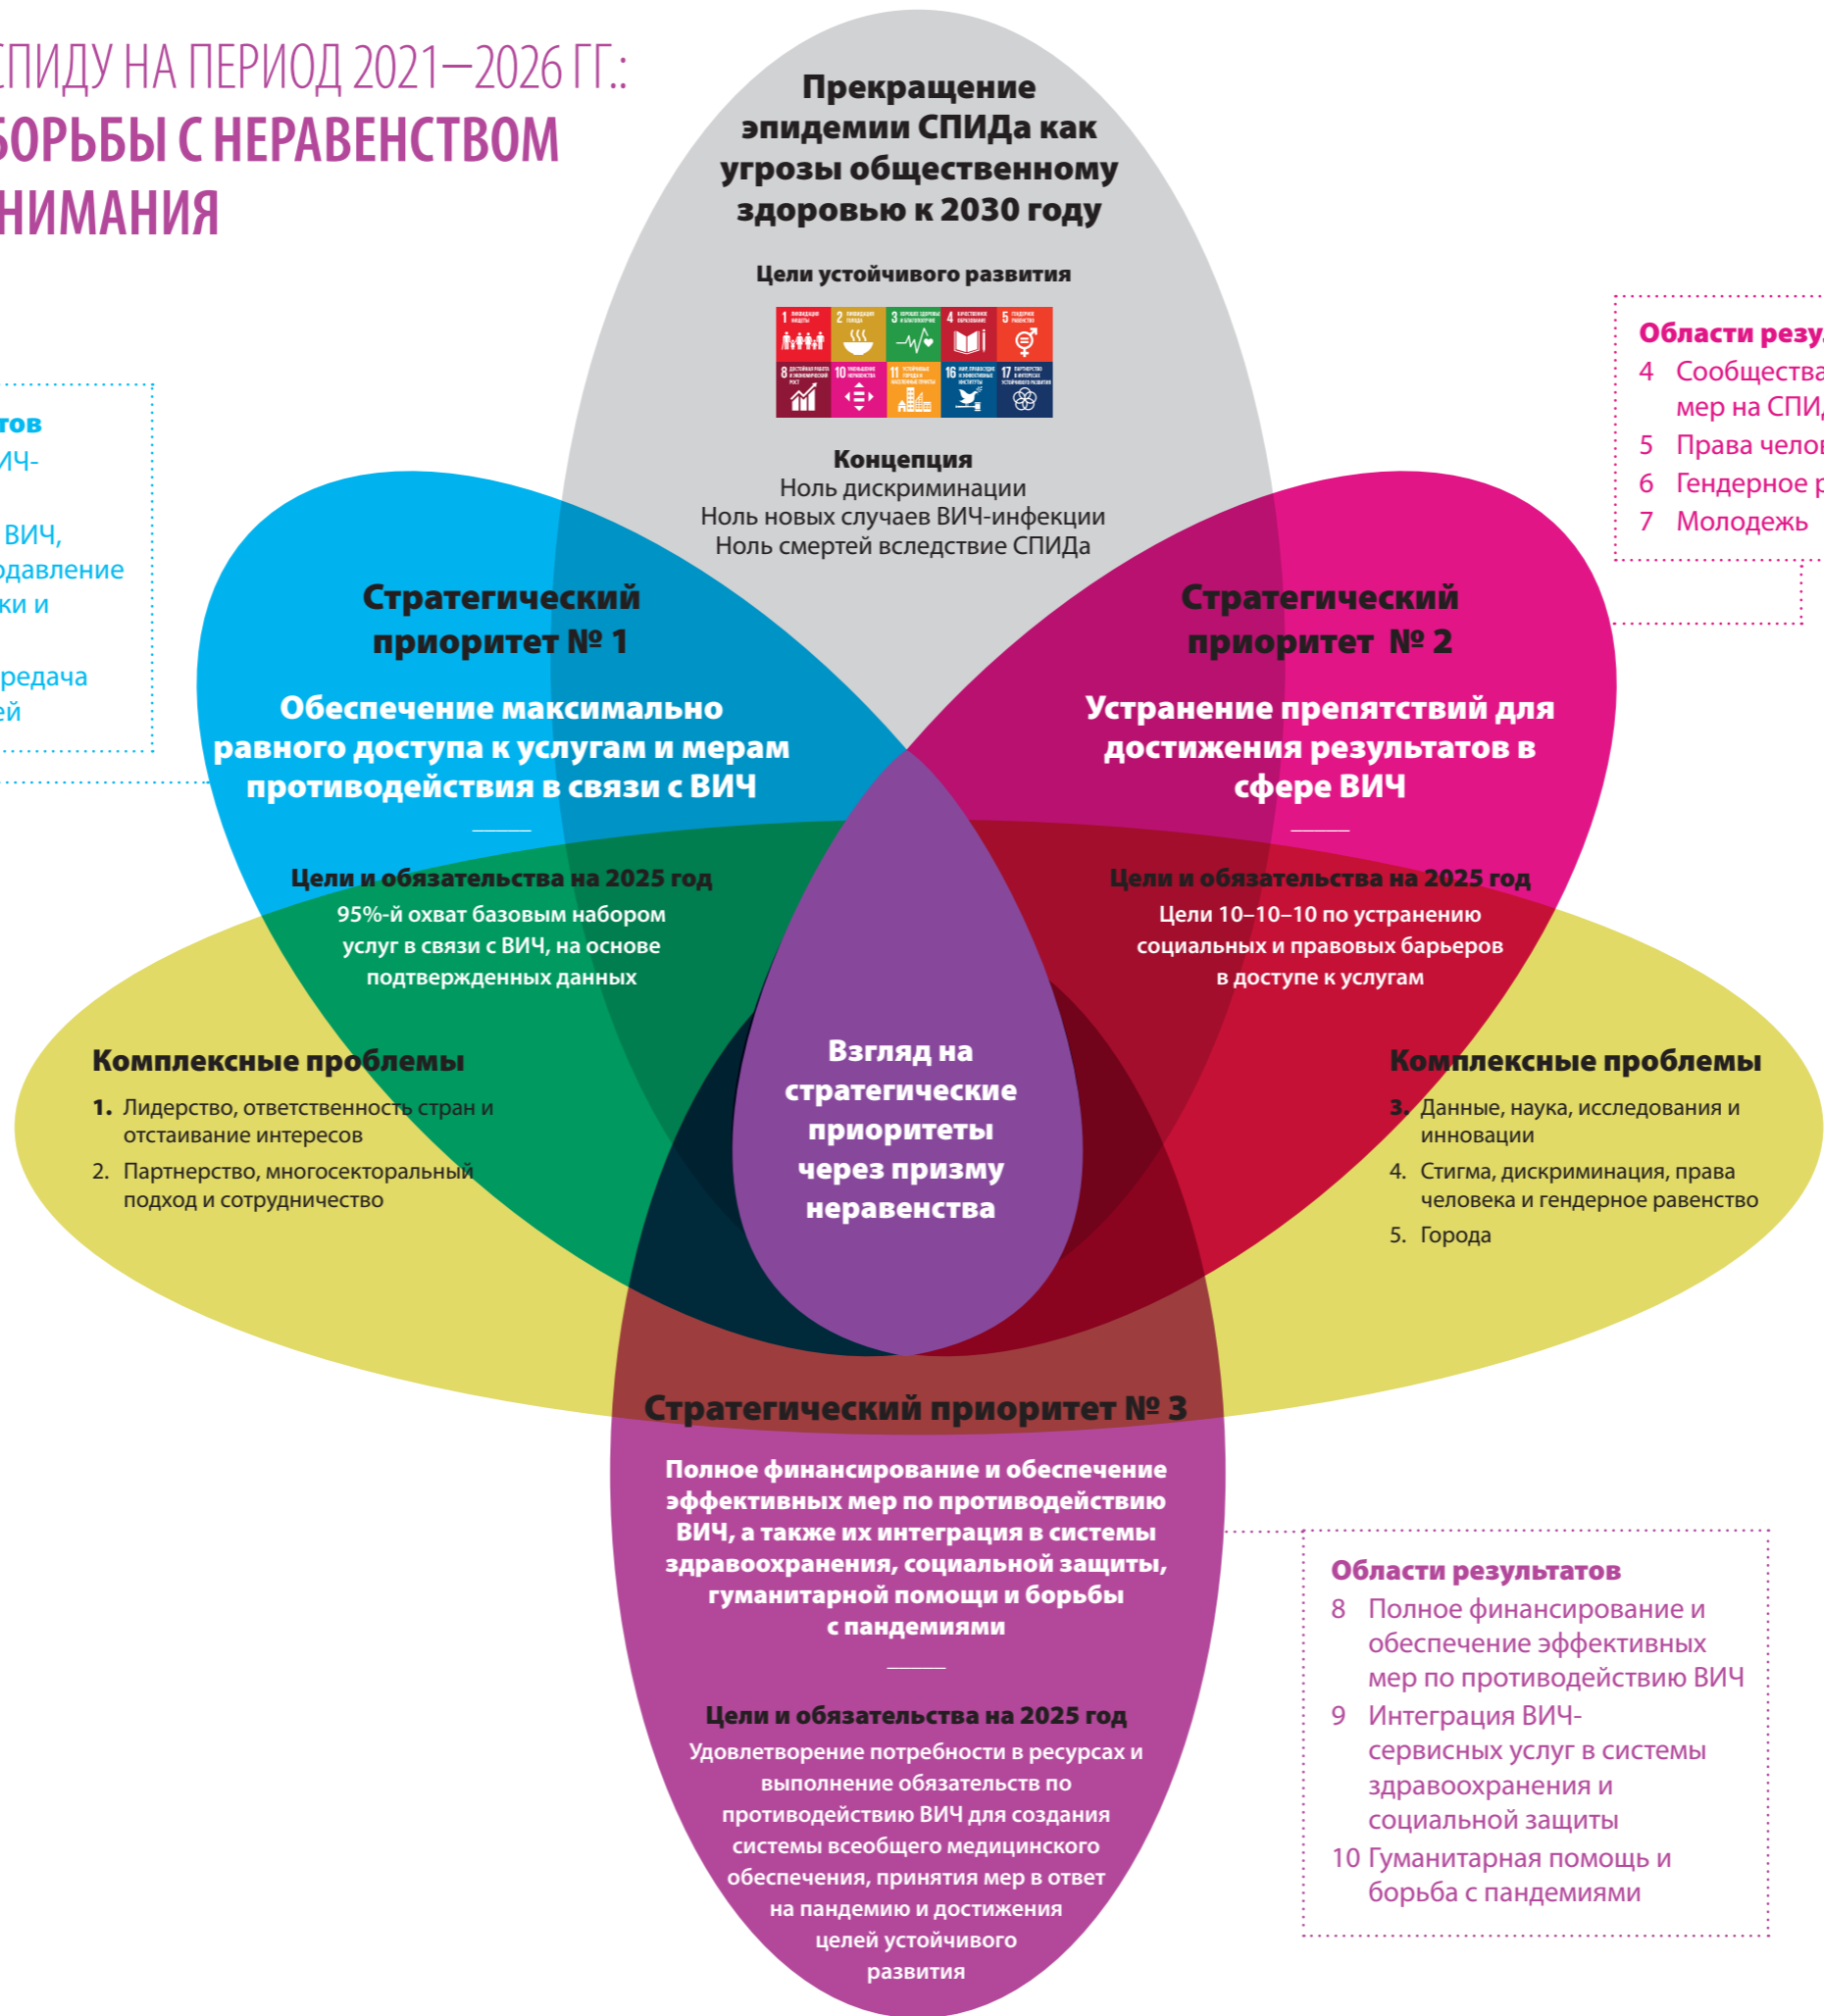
СПИДУ НА ПЕРИОД 2021–2026 ГГ.:
БОРЬБЫ С НЕРАВЕНСТВОМ
НИМАНИЯ

Прекращение эпидемии СПИДа как угрозы общественному здоровью к 2030 году

Цели устойчивого развития

Концепция
Ноль дискриминации
Ноль новых случаев ВИЧ-инфекции
Ноль смертей вследствие СПИДа

тов
ИЧ-
ВИЧ,
одавление
ки и
редача
ей

Области резу
4 Сообщества
мер на СПИ
5 Права чело
6 Гендерное р
7 Молодежь

Стратегический приоритет № 1

Обеспечение максимально равного доступа к услугам и мерам противодействия в связи с ВИЧ

Цели и обязательства на 2025 год
95%-й охват базовым набором услуг в связи с ВИЧ, на основе подтвержденных данных

Стратегический приоритет № 2

Устранение препятствий для достижения результатов в сфере ВИЧ

Цели и обязательства на 2025 год
Цели 10–10–10 по устранению социальных и правовых барьеров в доступе к услугам

Комплексные проблемы
1. Лидерство, ответственность стран и отстаивание интересов
2. Партнерство, многосекторальный подход и сотрудничество

Взгляд на стратегические приоритеты через призму неравенства

Комплексные проблемы
3. Данные, наука, исследования и инновации
4. Стигма, дискриминация, права человека и гендерное равенство
5. Города

Стратегический приоритет № 3

Полное финансирование и обеспечение эффективных мер по противодействию ВИЧ, а также их интеграция в системы здравоохранения, социальной защиты, гуманитарной помощи и борьбы с пандемиями

Цели и обязательства на 2025 год
Удовлетворение потребности в ресурсах и выполнение обязательств по противодействию ВИЧ для создания системы всеобщего медицинского обеспечения, принятия мер в ответ на пандемию и достижения целей устойчивого развития

Области результатов
8 Полное финансирование и обеспечение эффективных мер по противодействию ВИЧ
9 Интеграция ВИЧ-сервисных услуг в системы здравоохранения и социальной защиты
10 Гуманитарная помощь и борьба с пандемиями